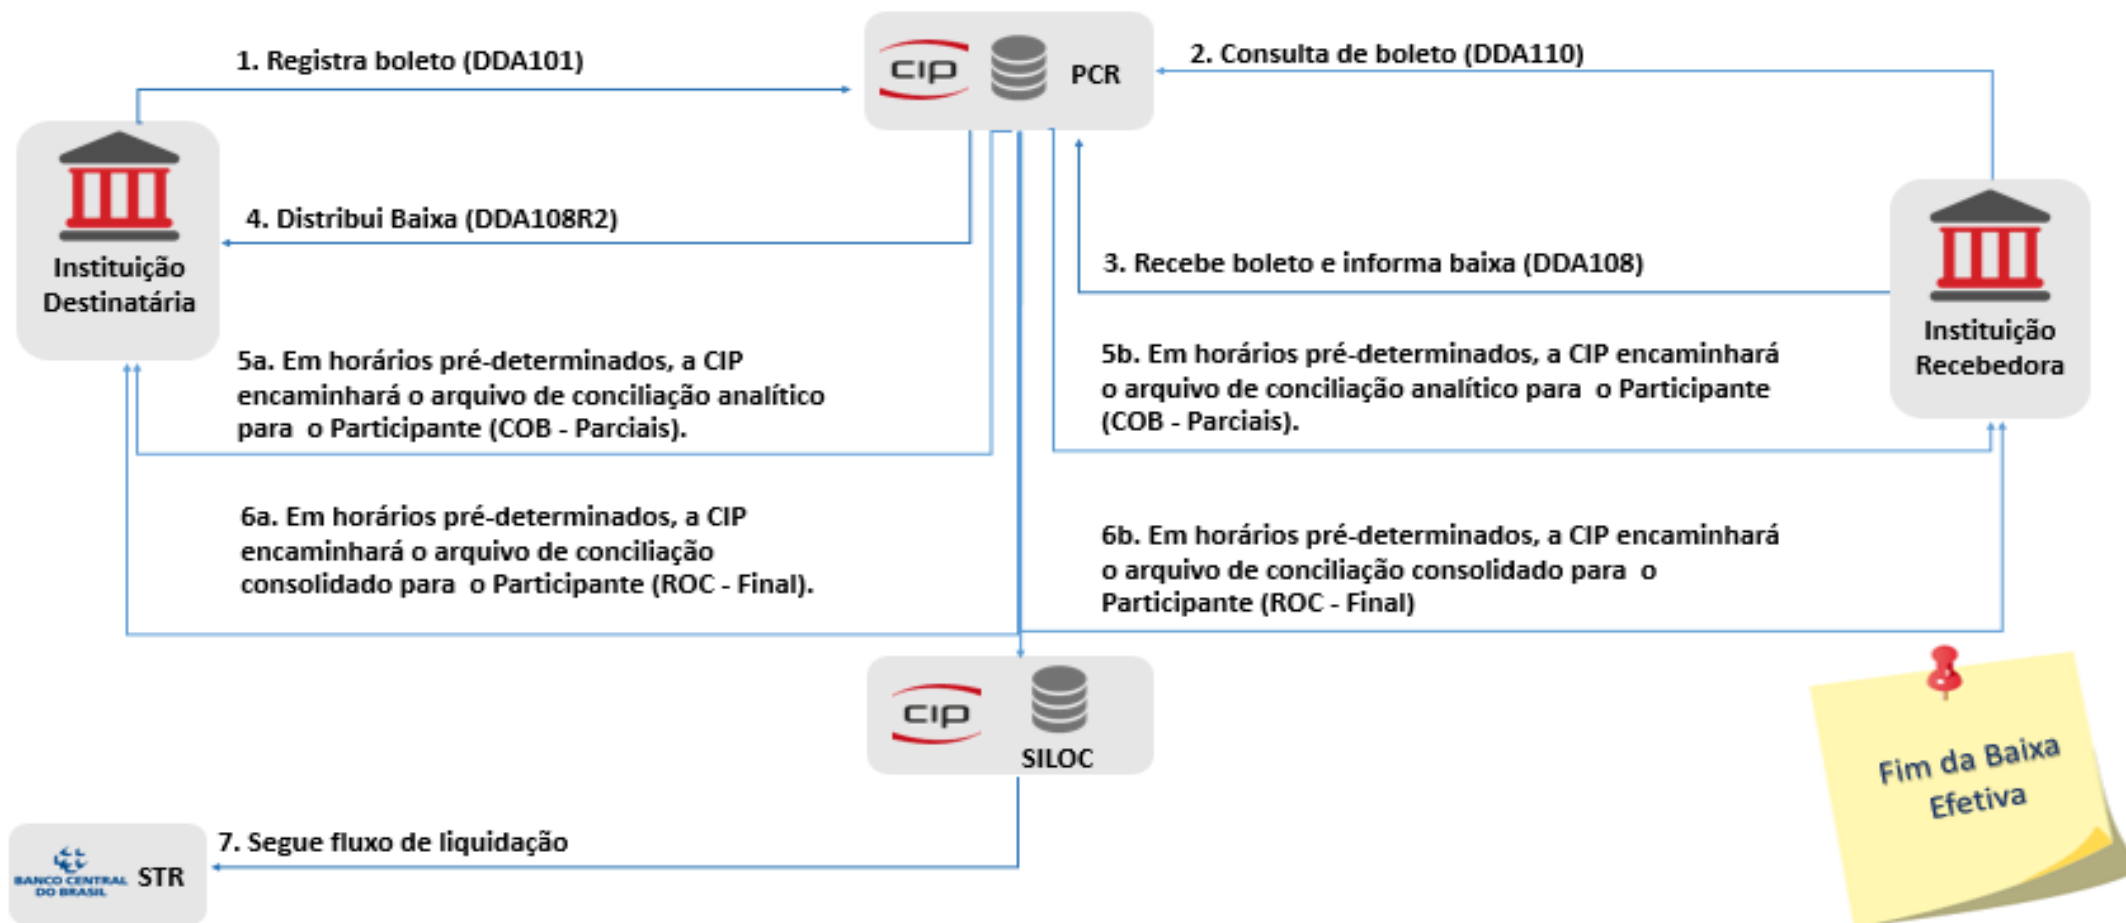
1. Registra boleto (DDA101)

cip PCR

2. Consulta de boleto (DDA110)

Instituição Destinatária

4. Distribui Baixa (DDA108R2)

3. Recebe boleto e informa baixa (DDA108)

Instituição Recebedora

5a. Em horários pré-determinados, a CIP encaminhará o arquivo de conciliação analítico para o Participante (COB - Parciais).

5b. Em horários pré-determinados, a CIP encaminhará o arquivo de conciliação analítico para o Participante (COB - Parciais).

6a. Em horários pré-determinados, a CIP encaminhará o arquivo de conciliação consolidado para o Participante (ROC - Final).

6b. Em horários pré-determinados, a CIP encaminhará o arquivo de conciliação consolidado para o Participante (ROC - Final)

cip SILOC

Fim da Baixa Efetiva

BANCO CENTRAL DO BRASIL STR

7. Segue fluxo de liquidação